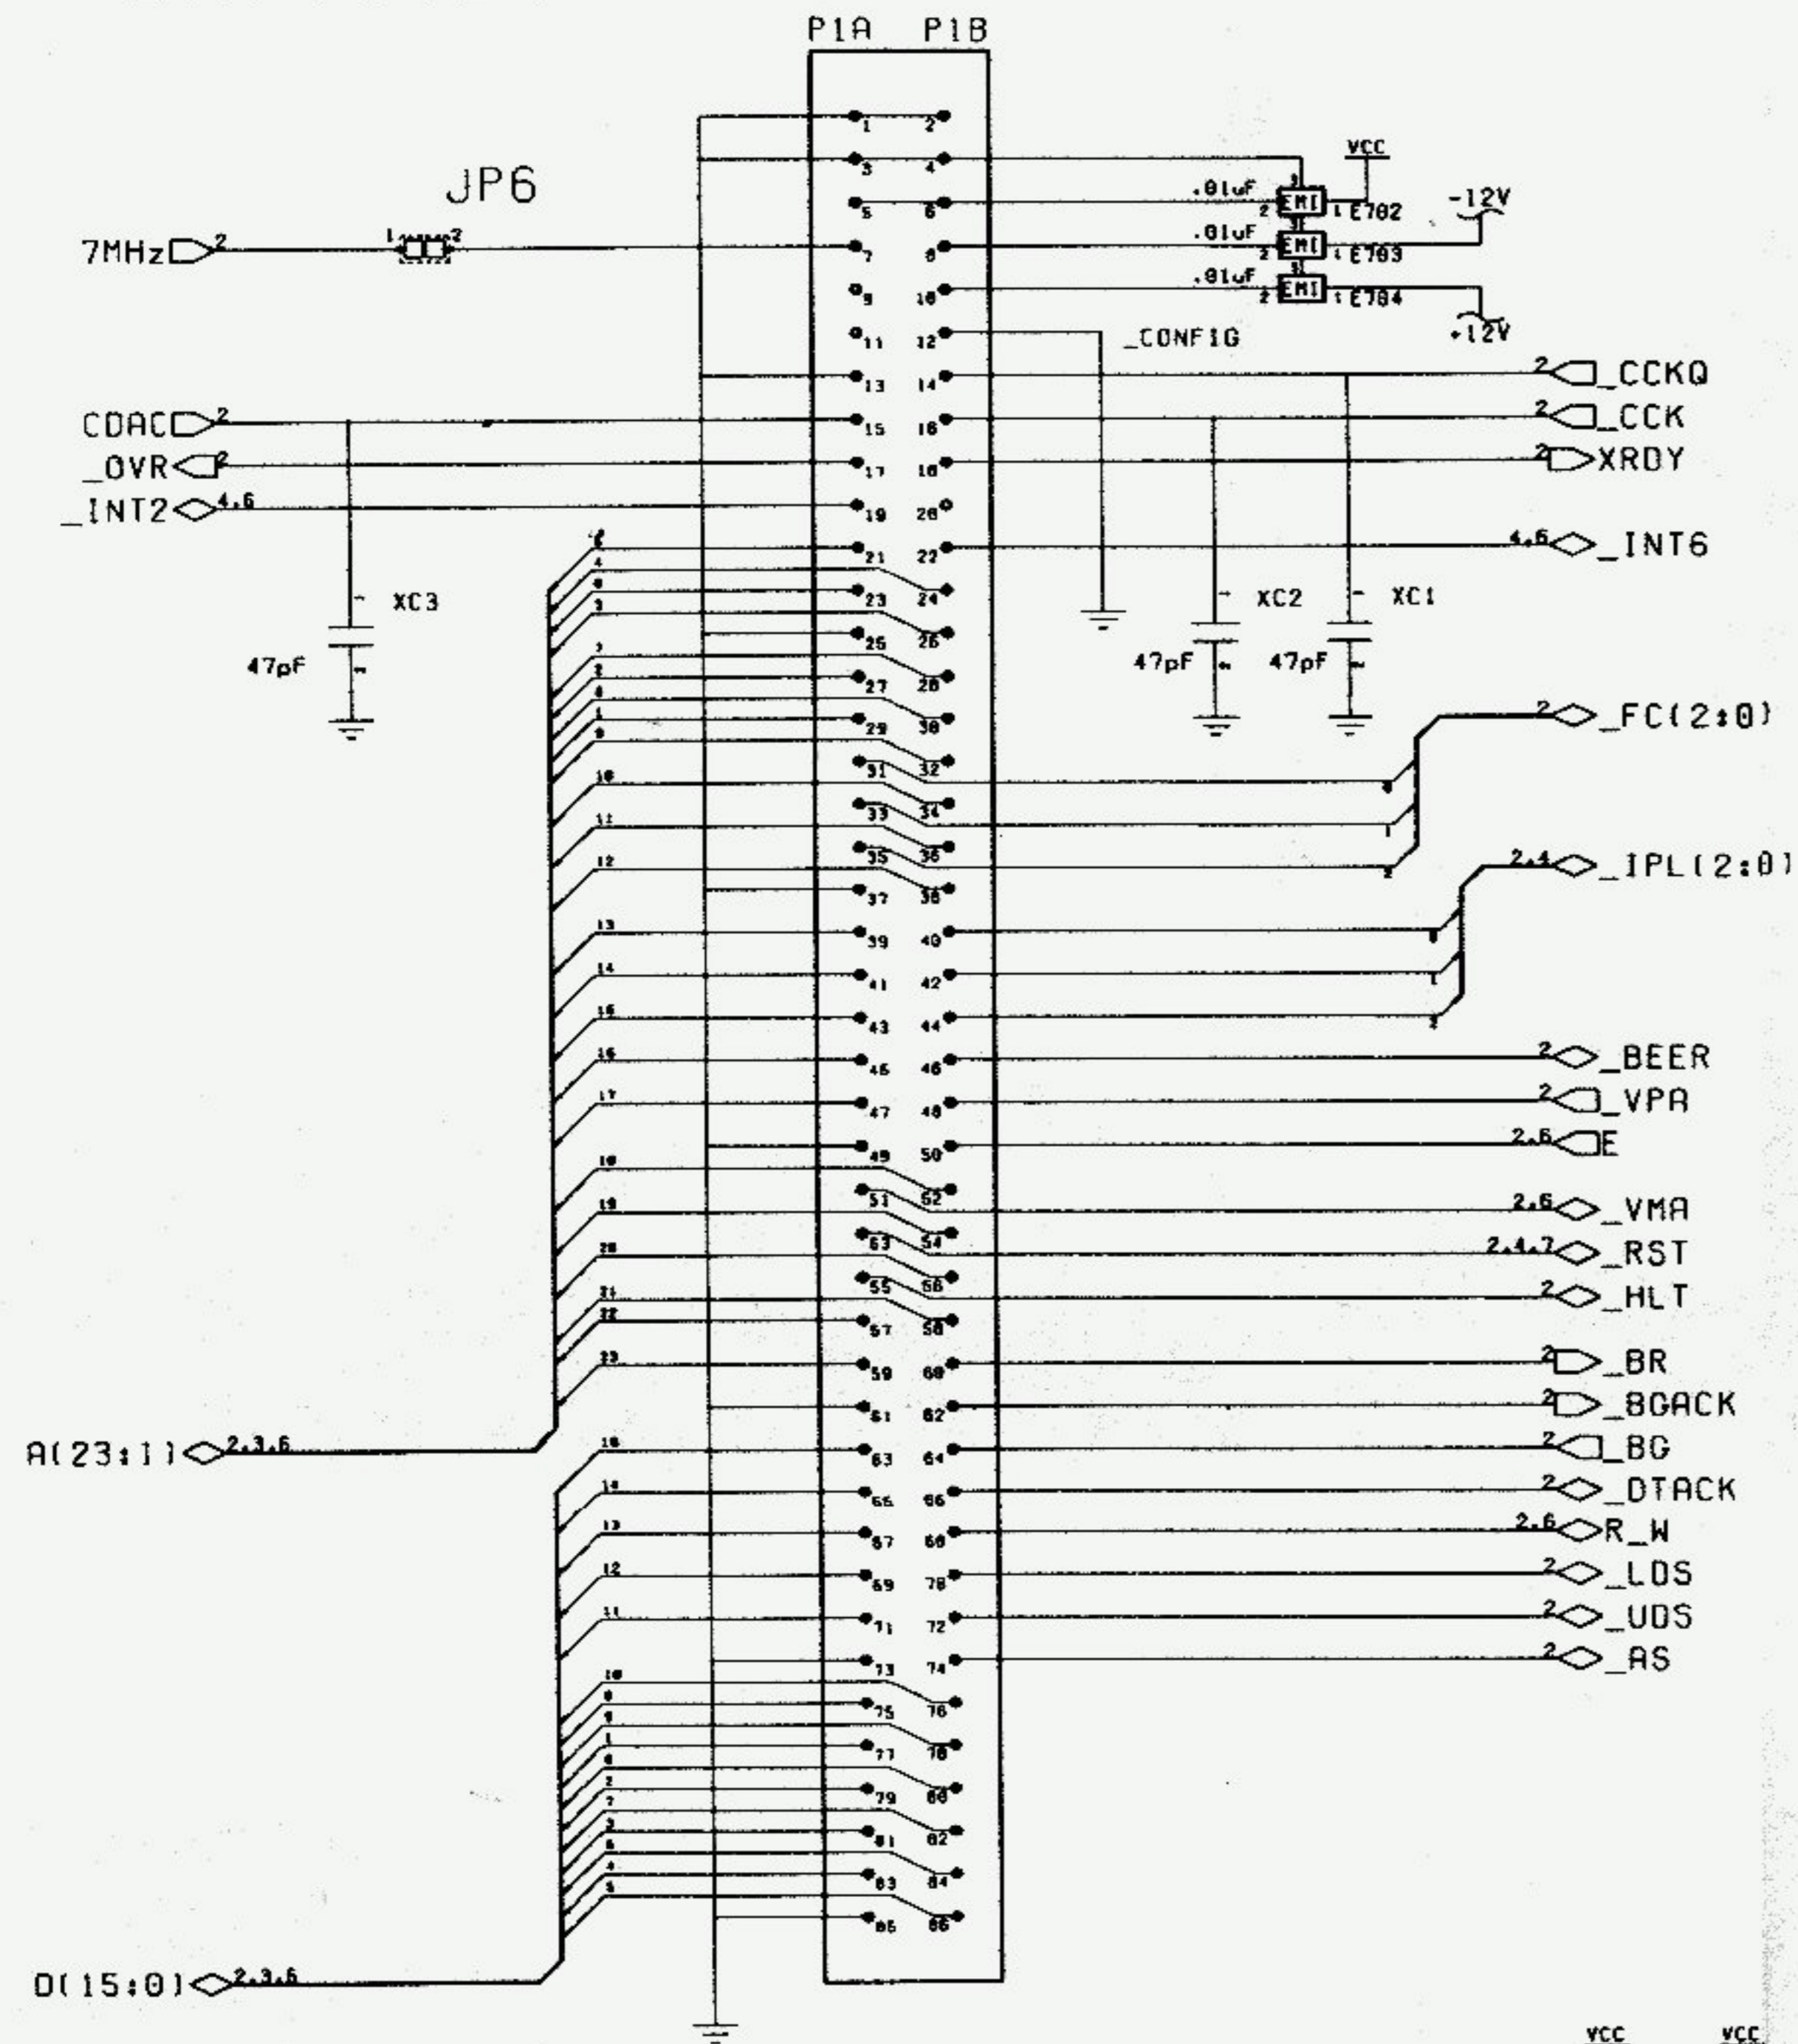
P1A P1B

JP6

7MHz 2
CDAC 2
_OVR 2
_INT2 4.6

1 2
3 4
5 6
7 8
9 10
11 12
13 14
15 16
17 18
19 20
21 22
23 24
25 26
27 28
29 30
31 32
33 34
35 36
37 38
39 40
41 42
43 44
45 46
47 48
49 50
51 52
53 54
55 56
57 58
59 60
61 62
63 64
65 66
67 68
69 70
71 72
73 74
75 76
77 78
79 80
81 82
83 84
85 86

VCC
.01uF EMI E702
.01uF EMI E703
.01uF EMI E704
-12V
+12V
_CONFIG

2 _CCKQ
2 _CCK
2 XRDY
4.6 _INT6

XC3
47pF
XC2
47pF
XC1
47pF

2 _FC(2:0)
2.4 _IPL(2:0)
2 _BEER
2 _VPA
2.6 E
2.6 _VMA
2.4.7 _RST
2 _HLT
2 _BR
2 _BGACK
2 _BG
2 _DTACK
2.6 R_W
2 _LDS
2 _UDS
2 _AS

A(23:1) 2.3.6
D(15:0) 2.3.6

VCC VCC